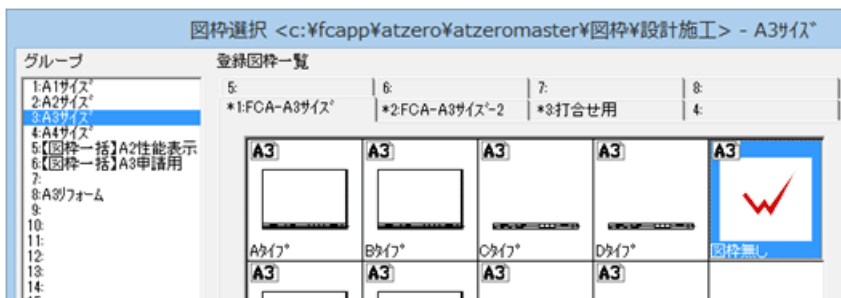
図枠選択 <c:¥fcapp¥atzero¥atzeromaster¥図枠¥設計施工> - A3ｻｲｽﾞ

グループ

1:A1ｻｲｽﾞ
2:A2ｻｲｽﾞ
3:A3ｻｲｽﾞ
4:A4ｻｲｽﾞ
5:【図枠一括】A2性能表示
6:【図枠一括】A3申請用
7:
8:A3ﾘﾌｫｰﾑ
9:
10:
11:
12:
13:
14:

登録図枠一覧

| 5: | 6: | 7: | 8: |
|---|---|---|---|
| *1:FCA-A3ｻｲｽﾞ | *2:FCA-A3ｻｲｽﾞ-2 | *3:打合せ用 | 4: |

A3
Aﾀｲﾌﾟ

A3
Bﾀｲﾌﾟ

A3
Cﾀｲﾌﾟ

A3
Dﾀｲﾌﾟ

A3
図枠無し

A3

A3

A3

A3